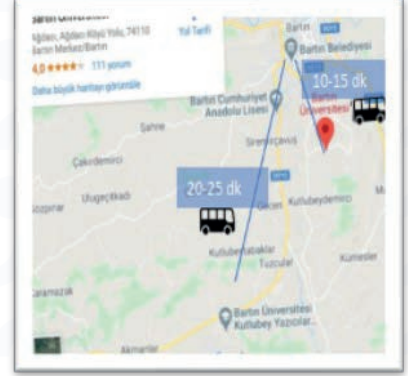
Bartın Üniversitesi
Ağdacı, Ağdacı Köyü Yolu, 74110 Bartın Merkez/Bartın
4,9 ★★★★★ 111 yorum
Yol Tarifi
Daha büyük haritayı görüntüle
Bartın Belediyesi
10-15 dk
Bartın Cumhuriyet Anadolu Lisesi
Bartın Üniversitesi
Şahne
Sirenlerçavuş
Çakırdemirci
Uluyeçitkadı
20-25 dk
Kutlubeydemirci
Gecen
Kutlubeyaabaklar
Tuzcular
Kümesler
Bartın Üniversitesi Kutlubey Yazıcılar